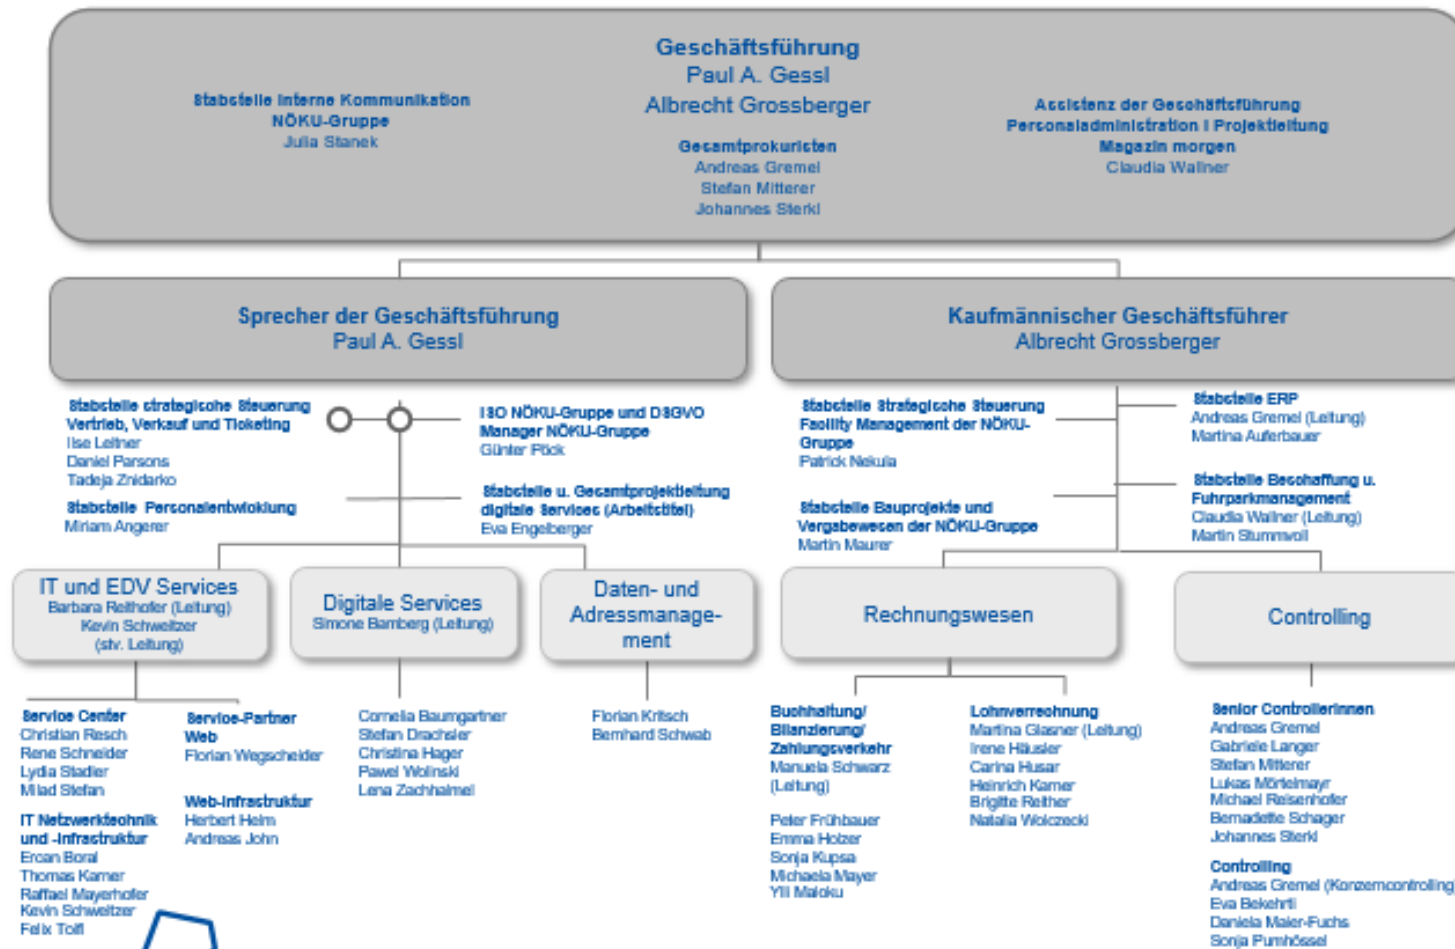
Geschäftsführung
Paul A. Gessl
Albrecht Grossberger

Stabstelle Interne Kommunikation
NÖKU-Gruppe
Julia Stanek

Gesamtprokuristen
Andreas Gremel
Stefan Mitterer
Johannes Sterkl

Assistenz der Geschäftsführung
Personaladministration I Projektleitung
Magazin morgen
Claudia Wallner

Sprecher der Geschäftsführung
Paul A. Gessl

Kaufmännischer Geschäftsführer
Albrecht Grossberger

Stabstelle strategische Steuerung Vertrieb, Verkauf und Ticketing
Ilse Leitner
Daniel Parsons
Tadeja Zidarko

Stabstelle Personalentwicklung
Miriam Angerer

ISO NÖKU-Gruppe und DSGVO Manager NÖKU-Gruppe
Günter Pöck

Stabstelle u. Gesamtprojektleitung digitale Services (Arbeitstitel)
Eva Engelberger

Stabstelle Strategische Steuerung Facility Management der NÖKU-Gruppe
Patrick Nekula

Stabstelle Bauprojekte und Vergabewesen der NÖKU-Gruppe
Martin Maurer

Stabstelle ERP
Andreas Gremel (Leitung)
Martina Auferbauer

Stabstelle Beschaffung u. Fuhrparkmanagement
Claudia Wallner (Leitung)
Martin Stummvoll

IT und EDV Services
Barbara Reithofer (Leitung)
Kevin Schweitzer
(stv. Leitung)

Digitale Services
Simone Bamberg (Leitung)

Daten- und Adressmanagement

Rechnungswesen

Controlling

Service Center
Christian Resch
Rene Schneider
Lydia Stadler
Milad Stefan

IT Netzwerktechnik und -infrastruktur
Ercan Boral
Thomas Karner
Raffael Mayerhofer
Kevin Schweitzer
Felix Toifl

Service-Partner Web
Florian Wegscheider

Web-Infrastruktur
Herbert Heim
Andreas John

Cornelia Baumgartner
Stefan Drachsler
Christina Hager
Pawel Wolinski
Lena Zachhalmel

Florian Kritsch
Bernhard Schwab

Buchhaltung/ Bilanzierung/ Zahlungsverkehr
Manuela Schwarz (Leitung)

Peter Frühbauer
Emma Holzer
Sonja Kupsa
Michaela Mayer
Yll Maloku

Lohnverrechnung
Martina Glasner (Leitung)
Irene Häusler
Carina Husar
Heinrich Karner
Brigitte Reither
Natalia Wolczecki

Senior Controllerinnen
Andreas Gremel
Gabriele Langer
Stefan Mitterer
Lukas Mörtelmayr
Michael Reisenhofer
Bernadette Schager
Johannes Sterkl

Controlling
Andreas Gremel (Konzerncontrolling)
Eva Bekehrti
Daniela Maier-Fuchs
Sonja Pumhössel